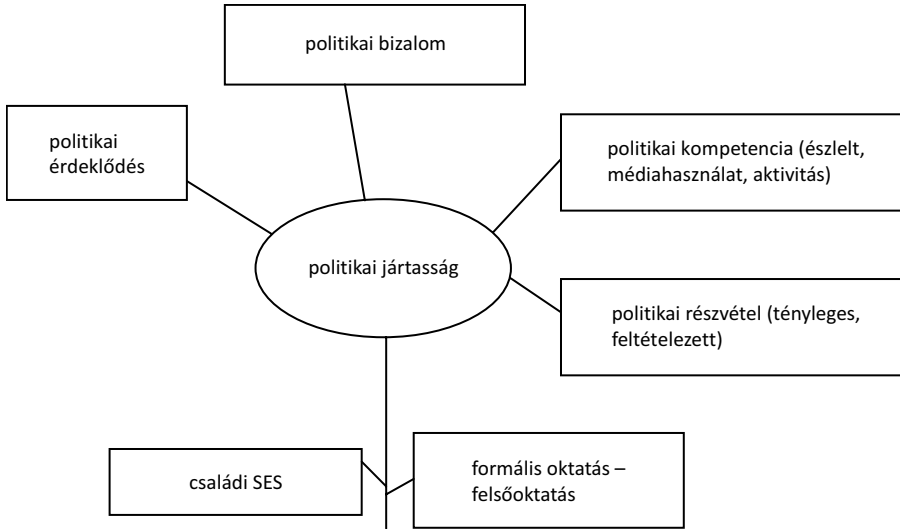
politikai bizalom

politikai érdeklődés

politikai kompetencia (észlelt, médiahasználat, aktivitás)

politikai jártasság

politikai részvétel (tényleges, feltételezett)

családi SES

formális oktatás – felsőoktatás